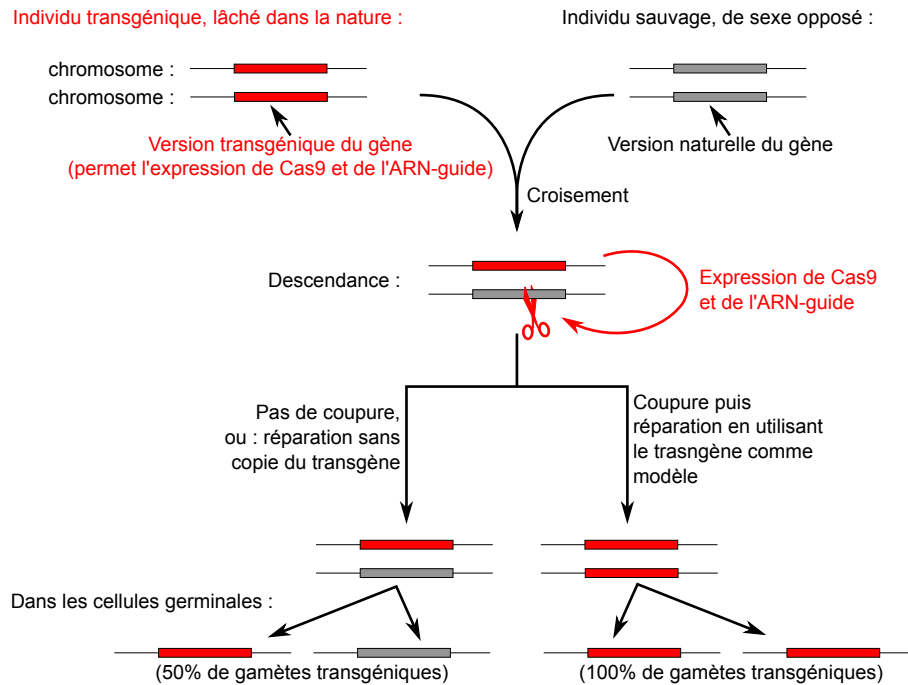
Individu transgénique, lâché dans la nature :

Individu sauvage, de sexe opposé :

chromosome :

chromosome :

Version transgénique du gène
(permet l'expression de Cas9 et de l'ARN-guide)

Version naturelle du gène

Croisement

Descendance :

Expression de Cas9
et de l'ARN-guide

Pas de coupure,
ou : réparation sans
copie du transgène

Coupure puis
réparation en utilisant
le trasngène comme
modèle

Dans les cellules germinales :

(50% de gamètes transgéniques)

(100% de gamètes transgéniques)